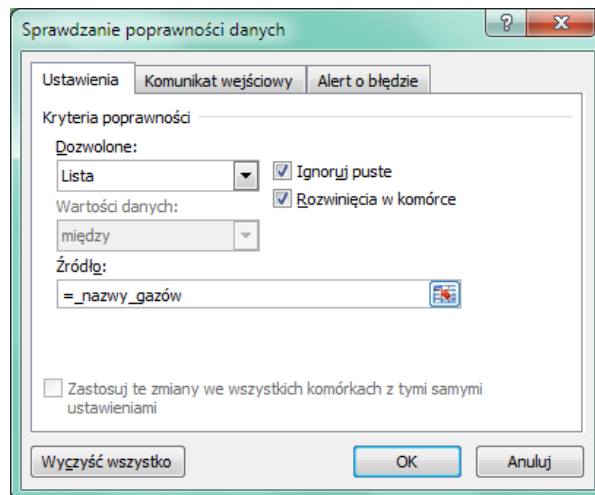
Sprawdzanie poprawności danych

?

X

Ustawienia

Komunikat wejściowy

Alert o błędzie

Kryteria poprawności

Dozwolone:

Lista

Ignoruj puste

Rozwinięcia w komórce

Wartości danych:

między

Źródło:

=_nazwy_gazów

Zastosuj te zmiany we wszystkich komórkach z tymi samymi ustawieniami

Wyczyść wszystko

OK

Anuluj